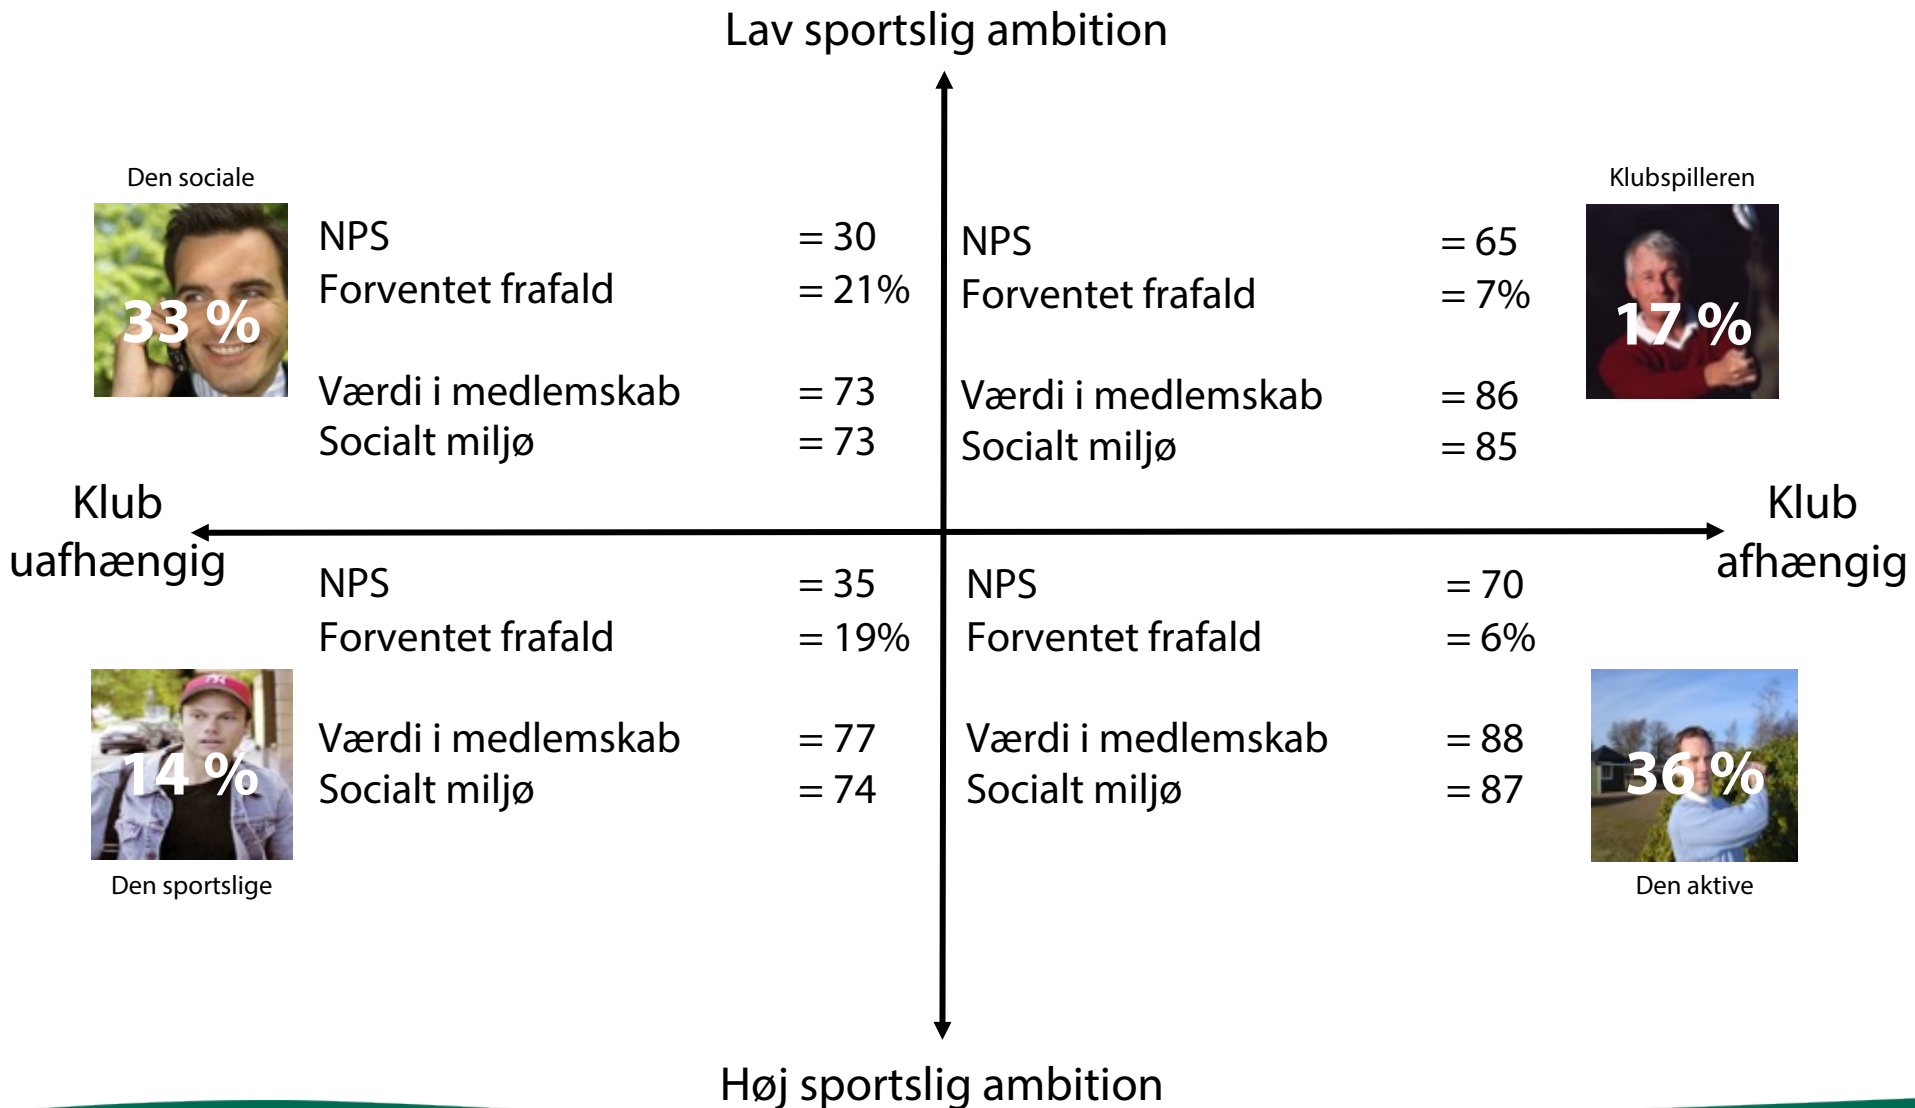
Lav sportslig ambition

Den sociale

33 %

NPS = 30
Forventet frafald = 21%

Værdi i medlemskab = 73
Socialt miljø = 73

Klubspilleren

17 %

NPS = 65
Forventet frafald = 7%

Værdi i medlemskab = 86
Socialt miljø = 85

Klub uafhængig

Klub afhængig

NPS = 35
Forventet frafald = 19%

14 %

Værdi i medlemskab = 77
Socialt miljø = 74

Den sportslige

NPS = 70
Forventet frafald = 6%

36 %

Værdi i medlemskab = 88
Socialt miljø = 87

Den aktive

Høj sportslig ambition